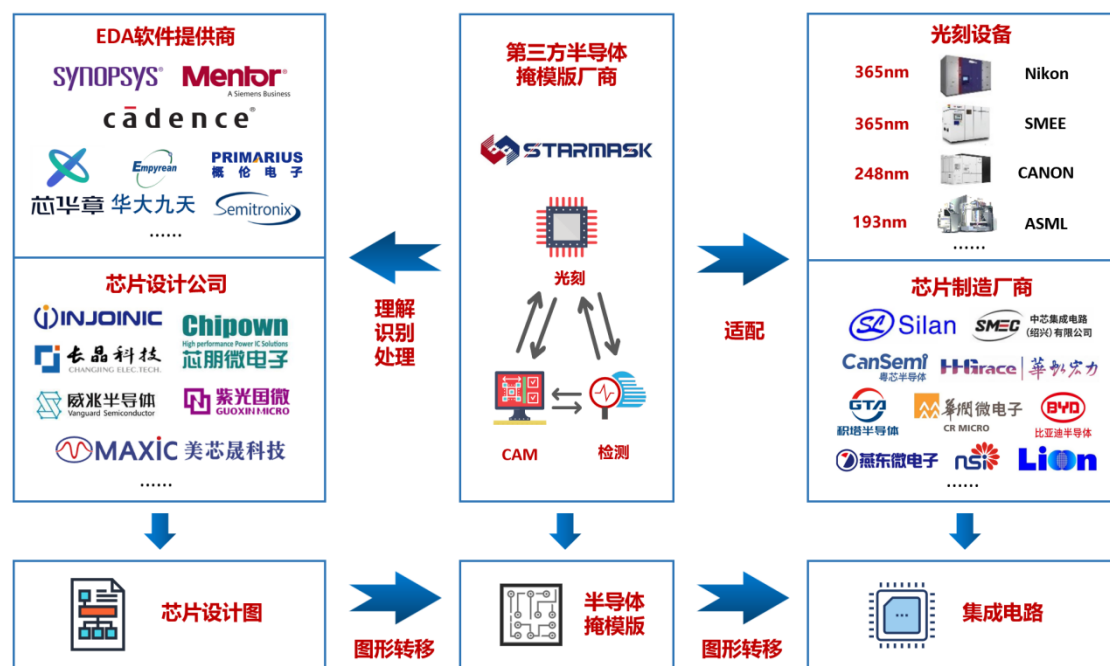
EDA软件提供商

SYNOPSYS Mentor A Siemens Business

cādence

Empyrean PRIMARIUS 概伦电子

芯华章 华大九天 Semitronix

……

第三方半导体掩模版厂商

STARMASK

光刻

CAM 检测

光刻设备

365nm Nikon

365nm SMEE

248nm CANON

193nm ASML

……

芯片设计公司

INJOINIC Chipown High performance Power IC Solutions 芯朋微电子

长晶科技 CHANGJING ELEC.TECH.

威兆半导体 Vanguard Semiconductor 紫光国微 GUOXIN MICRO

MAXIC 美芯晟科技

……

理解
识别
处理

适配

芯片制造厂商

Silan SMEC 中芯集成电路(绍兴)有限公司

CanSemi 粤芯半导体 HHGrace 華虹宏力

GTA 积塔半导体 華潤微电子 CR MICRO BYD 比亚迪半导体

燕东微电子 nsi Lion

……

芯片设计图

图形转移

半导体掩模版

图形转移

集成电路